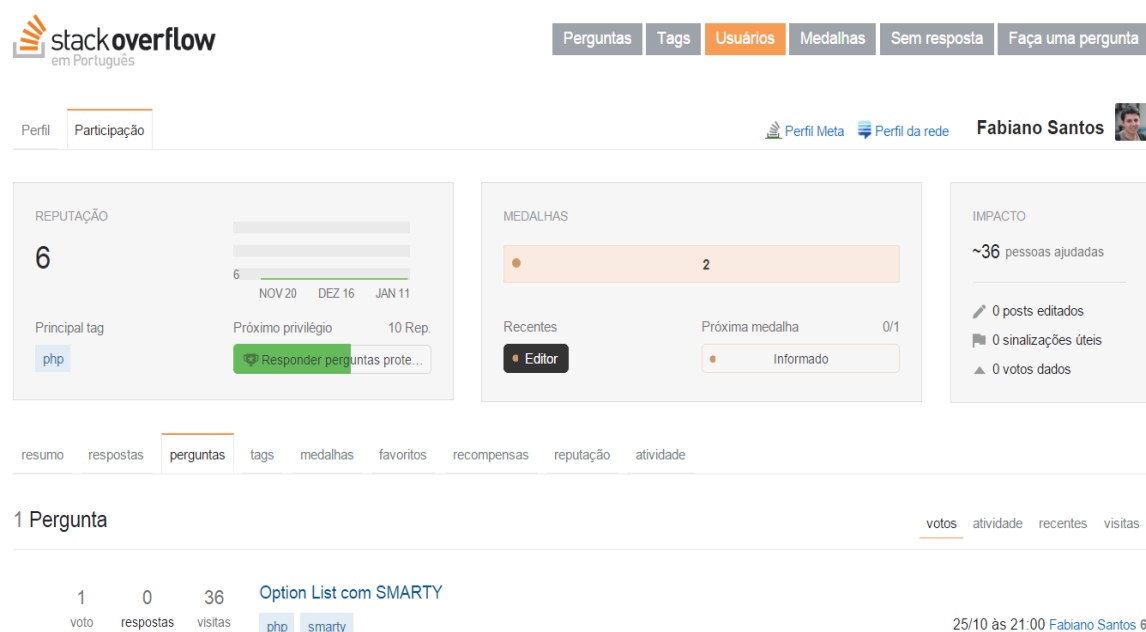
stackoverflow
em Português

Perguntas | Tags | Usuários | Medalhas | Sem resposta | Faça uma pergunta

Perfil | Participação

Perfil Meta | Perfil da rede | Fabiano Santos

REPUTAÇÃO
6

6
NOV 20 DEZ 16 JAN 11

Principal tag
php

Próximo privilégio 10 Rep.
Responder perguntas prote...

MEDALHAS
2

Recentes
Editor

Próxima medalha 0/1
Informado

IMPACTO
~36 pessoas ajudadas

0 posts editados
0 sinalizações úteis
0 votos dados

resumo | respostas | perguntas | tags | medalhas | favoritos | recompensas | reputação | atividade

1 Pergunta

votos | atividade | recentes | visitas

1 voto | 0 respostas | 36 visitas

Option List com SMARTY
php | smarty

25/10 às 21:00 Fabiano Santos 6